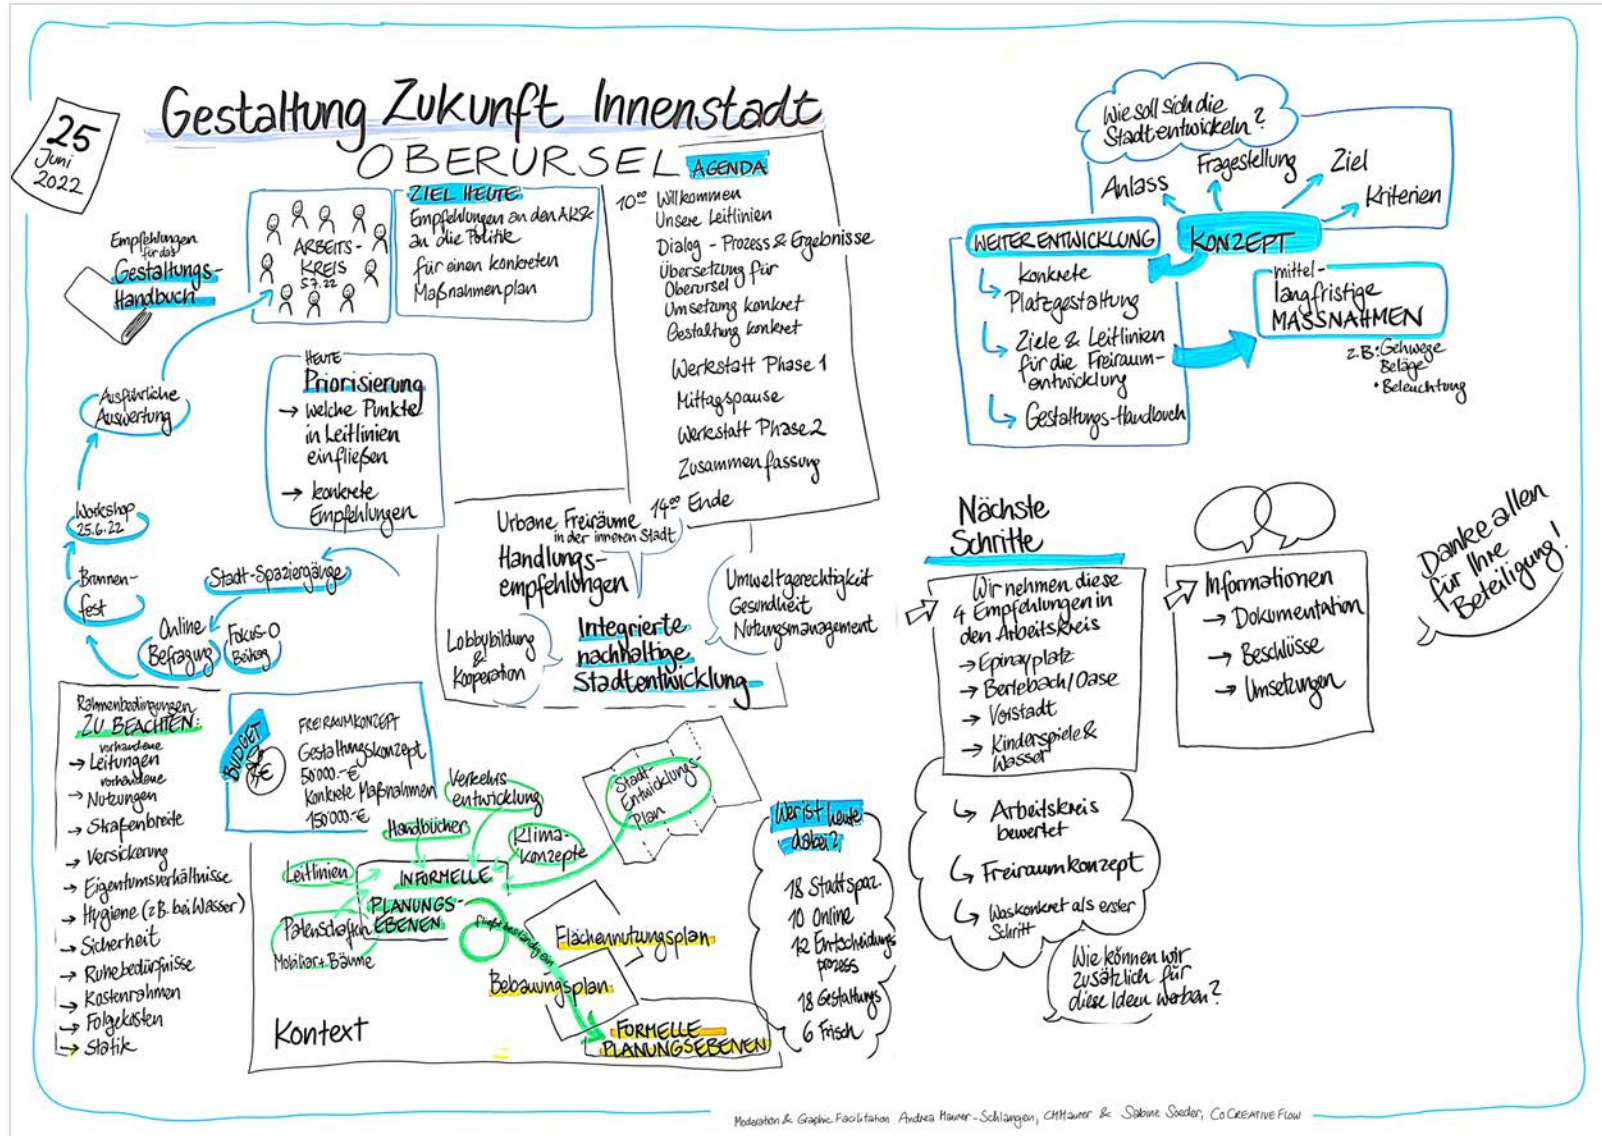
25 Juni 2022

Gestaltung Zukunft Innenstadt
OBERURSEL

Empfehlungen für das Gestaltungs-Handbuch

ARBEITS-KREIS 5.7.22

ZIEL HEUTE
Empfehlungen an den AK & an die Politik
für einen konkreten Maßnahmenplan

AGENDA
$10^{00}$ Willkommen
Unsere Leitlinien
Dialog - Prozess & Ergebnisse
Übersetzung für Oberursel
Umsetzung konkret
Gestaltung konkret
Werkstatt Phase 1
Mittagspause
Werkstatt Phase 2
Zusammenfassung
$14^{00}$ Ende

Wie soll sich die Stadt entwickeln?
Anlass
Fragestellung
Ziel
Kriterien
KONZEPT
WEITERENTWICKLUNG
↳ konkrete Platzgestaltung
↳ Ziele & Leitlinien für die Freiraumentwicklung
↳ Gestaltungs-Handbuch
mittel-langfristige MASSNAHMEN
z.B.: Gehwege
Beläge
• Beleuchtung

Ausführliche Auswertung

HEUTE
Priorisierung
→ welche Punkte in Leitlinien einfließen
→ konkrete Empfehlungen

Workshop 25.6.22
Brunnen-fest
Stadt-Spaziergänge
Online Befragung
Fokus-Gruppen

Urbane Freiräume in der inneren Stadt
Handlungs-empfehlungen
Umweltgerechtigkeit
Gesundheit
Nutzungsmanagement
Lobbybildung & Kooperation
Integrierte nachhaltige Stadtentwicklung

Nächste Schritte
Wir nehmen diese 4 Empfehlungen in den Arbeitskreis
→ Epinayplatz
→ Berlebach / Oase
→ Vorstadt
→ Kinderspiele & Wasser
↳ Arbeitskreis bewertet
↳ Freiraumkonzept
↳ Was konkret als erster Schritt
Wie können wir zusätzlich für diese Ideen werben?

Informationen
→ Dokumentation
→ Beschlüsse
→ Umsetzungen

Danke allen für Ihre Beteiligung!

Rahmenbedingungen ZU BEACHTEN:
→ vorhandene Leitungen
→ vorhandene Nutzungen
→ Straßenbreite
→ Versickerung
→ Eigentumsverhältnisse
→ Hygiene (z.B. bei Wasser)
→ Sicherheit
→ Ruhebedürfnisse
→ Kostenrahmen
→ Folgekosten
→ Statik

BUDGET €
FREIRAUMKONZEPT
Gestaltungskonzept 50.000.-€
Konkrete Maßnahmen 150.000.-€

Verkehrsentwicklung
Handbücher
Klima-konzepte
Stadt-Entwicklungs-Plan
Leitlinien
INFORMELLE PLANUNGS-EBENEN
Patenschaften
Mobiliar + Bäume
fließt bestandig ein
Flächennutzungsplan
Bebauungsplan
FORMELLE PLANUNGSEBENEN
Kontext

Wer ist heute dabei?
18 Stadtspaz.
10 Online
12 Entscheidungsprozess
18 Gestaltungs
6 Frisch

Moderation & Graphic Facilitation Andrea Hauer-Schlangen, CMHauer & Sabine Soeder, CoCREATIVE FLOW